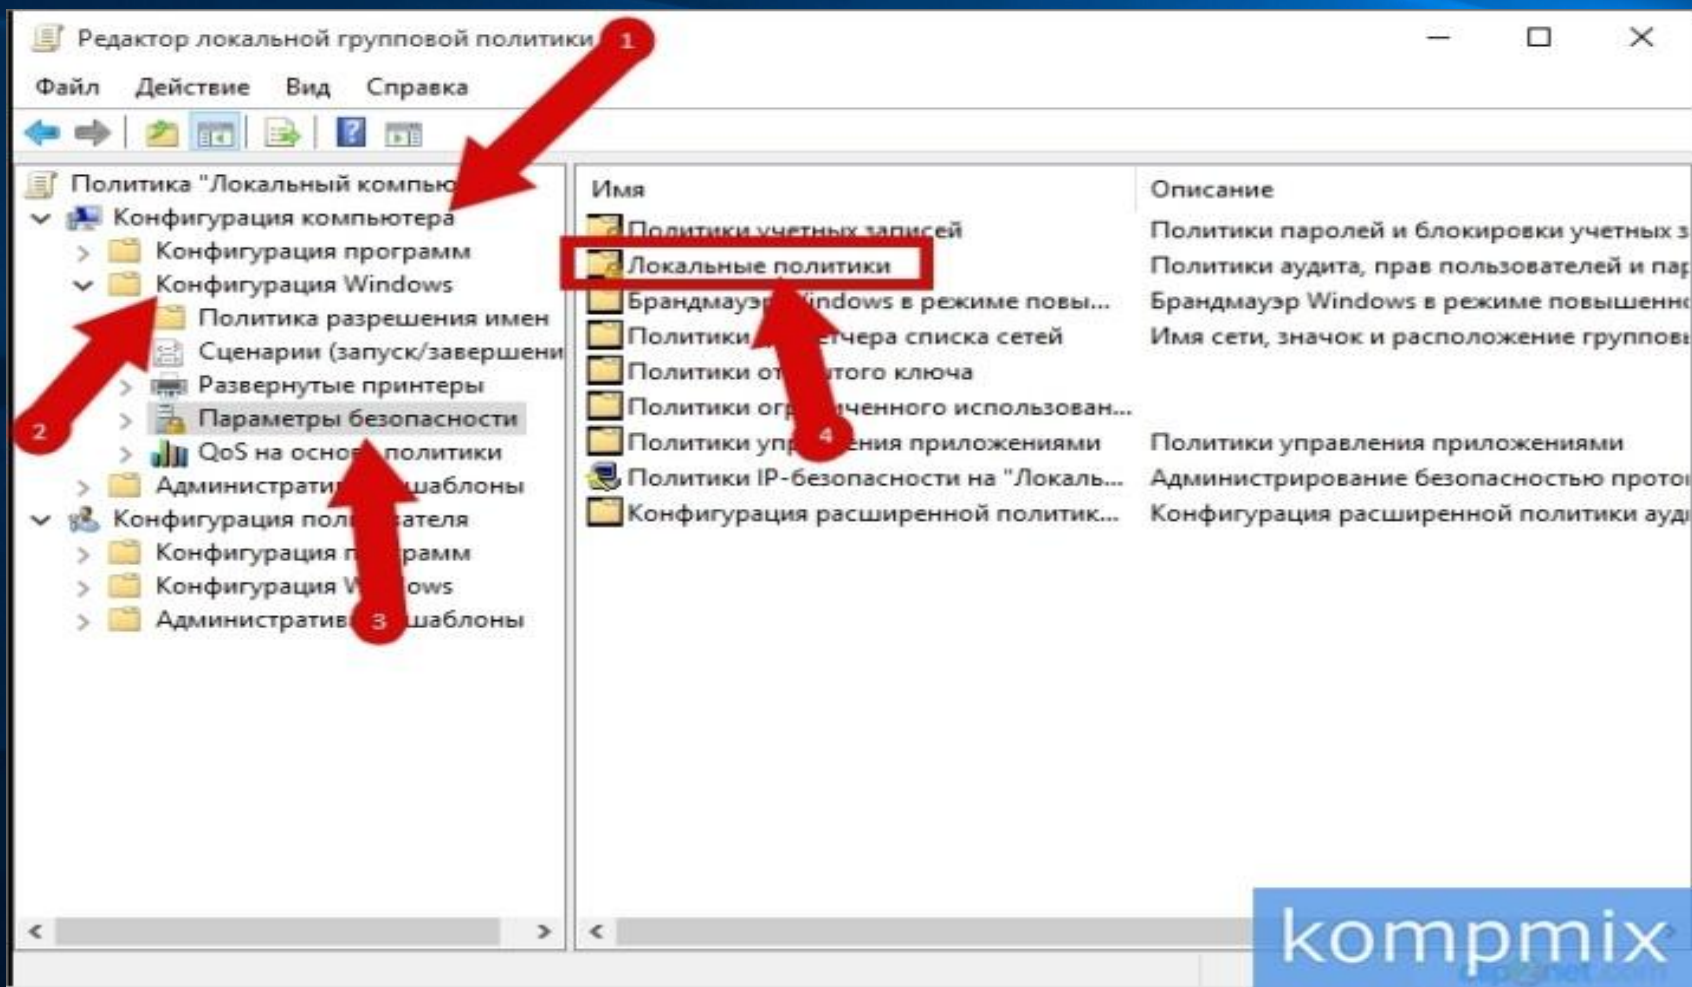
Редактор локальной групповой политики

1

Файл Действие Вид Справка

Политика "Локальный компью
Конфигурация компьютера
Конфигурация программ
Конфигурация Windows
Политика разрешения имен
Сценарии (запуск/завершени
Развернутые принтеры
Параметры безопасности
QoS на осно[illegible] политики
Администрати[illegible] шаблоны
Конфигурация пол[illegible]ателя
Конфигурация п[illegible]рамм
Конфигурация W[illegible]ows
Администрати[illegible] шаблоны

2

3

4

| Имя | Описание |
|---|---|
| Политики учетных записей | Политики паролей и блокировки учетных з |
| Локальные политики | Политики аудита, прав пользователей и па |
| Брандмауэ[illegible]indows в режиме повы... | Брандмауэр Windows в режиме повышенн |
| Политики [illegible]етчера списка сетей | Имя сети, значок и расположение группов |
| Политики от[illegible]того ключа | |
| Политики огр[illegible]ченного использован... | |
| Политики упр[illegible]ения приложениями | Политики управления приложениями |
| Политики IP-безопасности на "Локаль... | Администрирование безопасностью прото |
| Конфигурация расширенной политик... | Конфигурация расширенной политики ауд |

kompmix